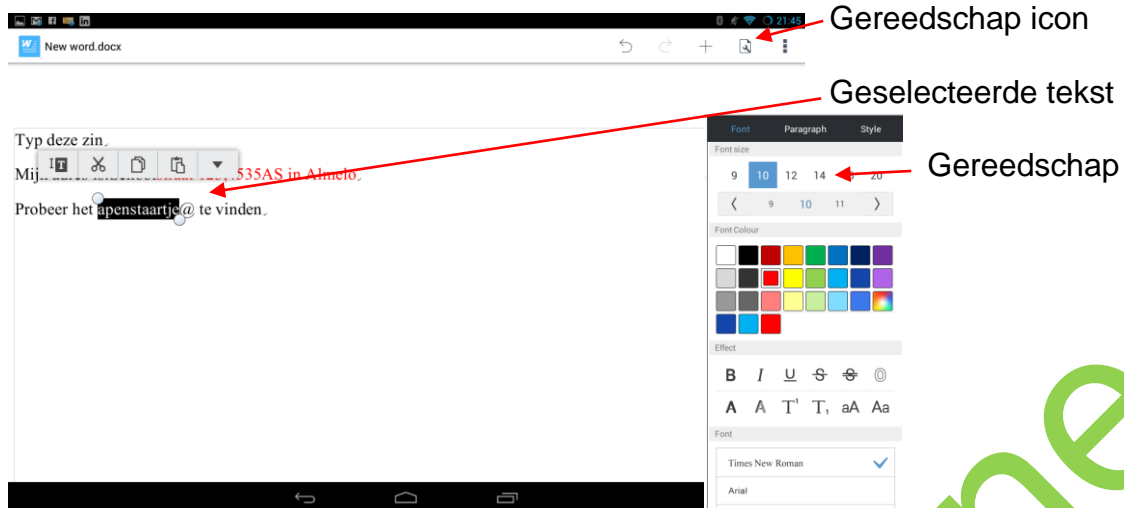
21:45

New word.docx

Gereedschap icon

Geselecteerde tekst

Typ deze zin.

Mijn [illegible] 535AS in Almelo.

Probeer het apenstaartje@ te vinden.

Font Paragraph Style

Font size

9 10 12 14 20

Gereedschap

9 10 11

Font Colour

Effect

B I U S S

A A T' T, aA Aa

Font

Times New Roman

Arial